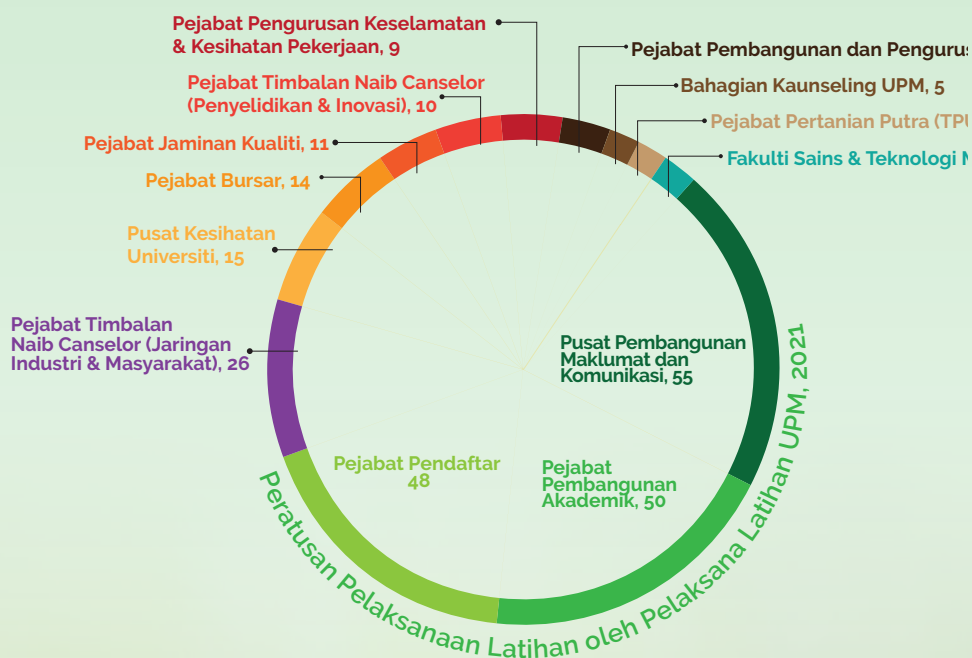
Pejabat Pengurusan Keselamatan & Kesihatan Pekerjaan, 9

Pejabat Pembangunan dan Pengurus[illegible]

Pejabat Timbalan Naib Canselor (Penyelidikan & Inovasi), 10

Bahagian Kaunseling UPM, 5

Pejabat Pertanian Putra (TPU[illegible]

Pejabat Jaminan Kualiti, 11

Fakulti Sains & Teknologi M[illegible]

Pejabat Bursar, 14

Pusat Kesihatan Universiti, 15

Pejabat Timbalan Naib Canselor (Jaringan Industri & Masyarakat), 26

Pusat Pembangunan Maklumat dan Komunikasi, 55

Pejabat Pendaftar 48

Pejabat Pembangunan Akademik, 50

Peratusan Pelaksanaan Latihan oleh Pelaksana Latihan UPM, 2021